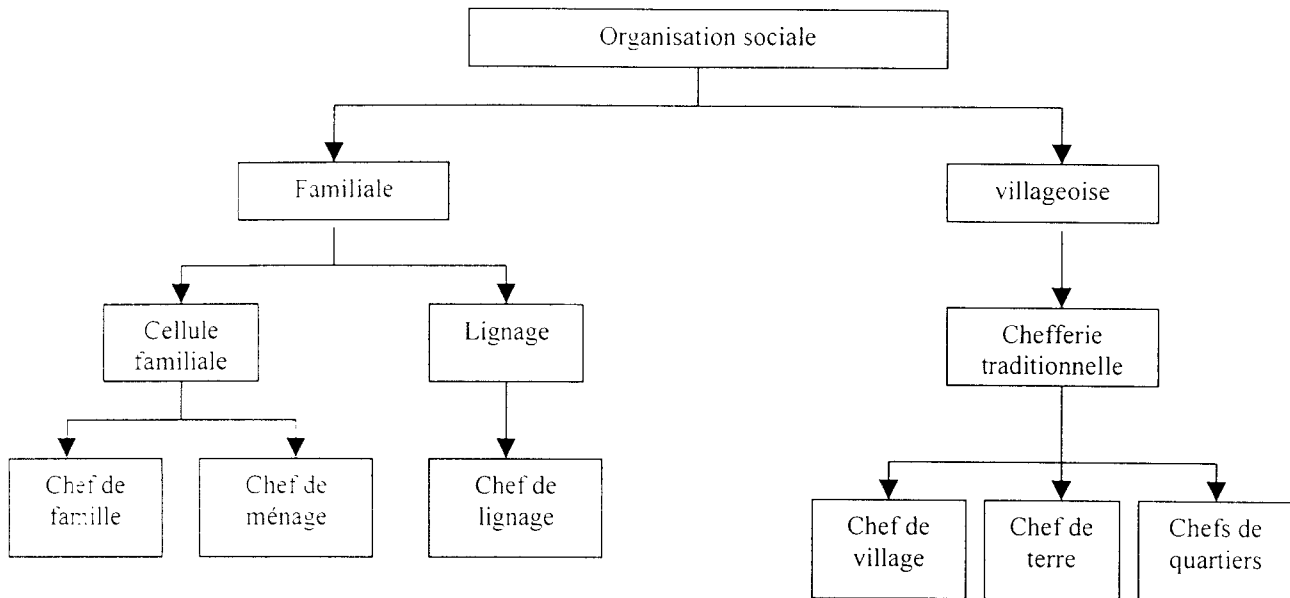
Organisation sociale

Familiale

villageoise

Cellule familiale

Lignage

Chefferie traditionnelle

Chef de famille

Chef de ménage

Chef de lignage

Chef de village

Chef de terre

Chefs de quartiers